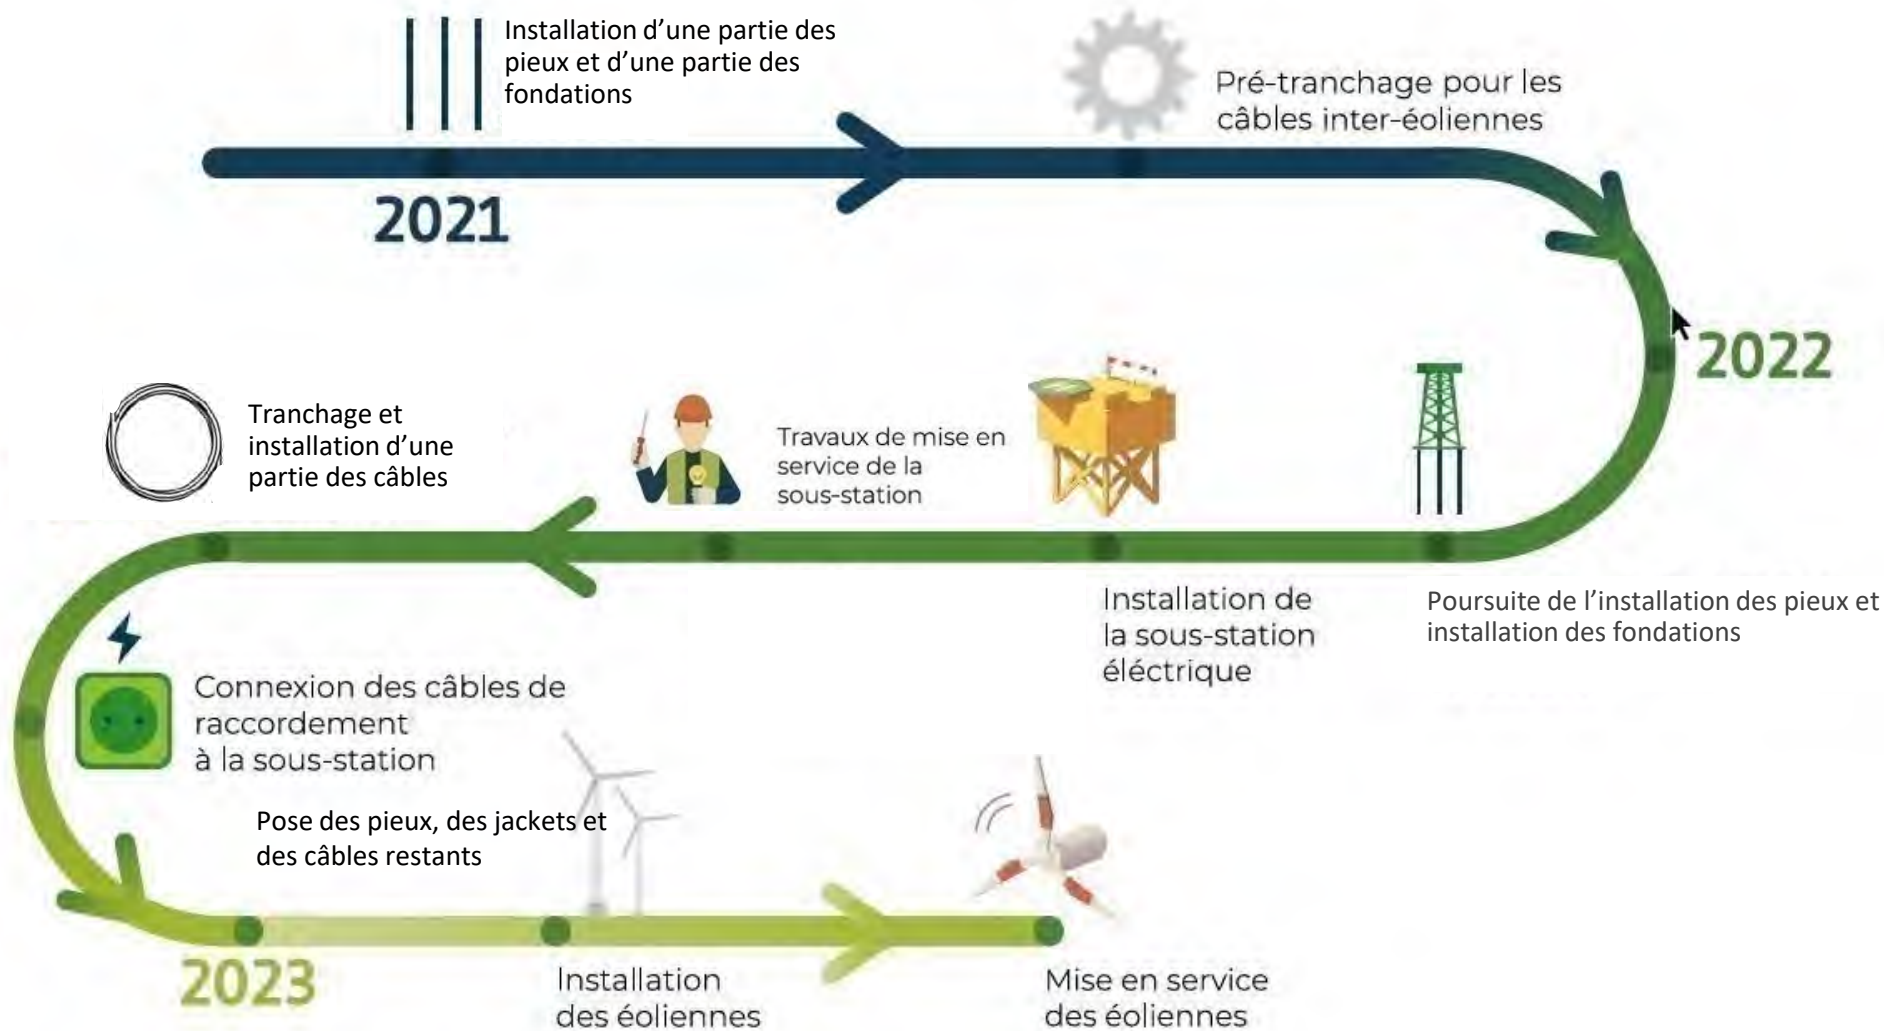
Installation d'une partie des pieux et d'une partie des fondations

Pré-tranchage pour les câbles inter-éoliennes

2021

2022

Tranchage et installation d'une partie des câbles

Travaux de mise en service de la sous-station

Installation de la sous-station éléctrique

Poursuite de l'installation des pieux et installation des fondations

Connexion des câbles de raccordement à la sous-station

Pose des pieux, des jackets et des câbles restants

2023

Installation des éoliennes

Mise en service des éoliennes